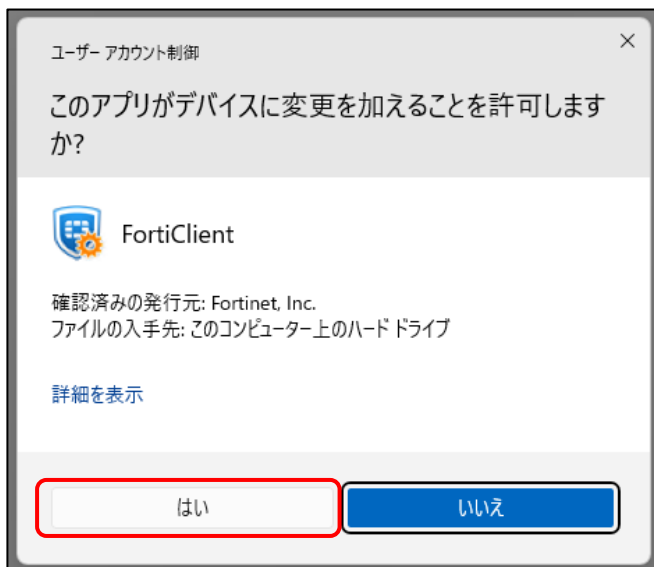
ユーザー アカウント制御

×

このアプリがデバイスに変更を加えることを許可しますか?

FortiClient

確認済みの発行元: Fortinet, Inc.
ファイルの入手先: このコンピューター上のハード ドライブ

詳細を表示

はい

いいえ